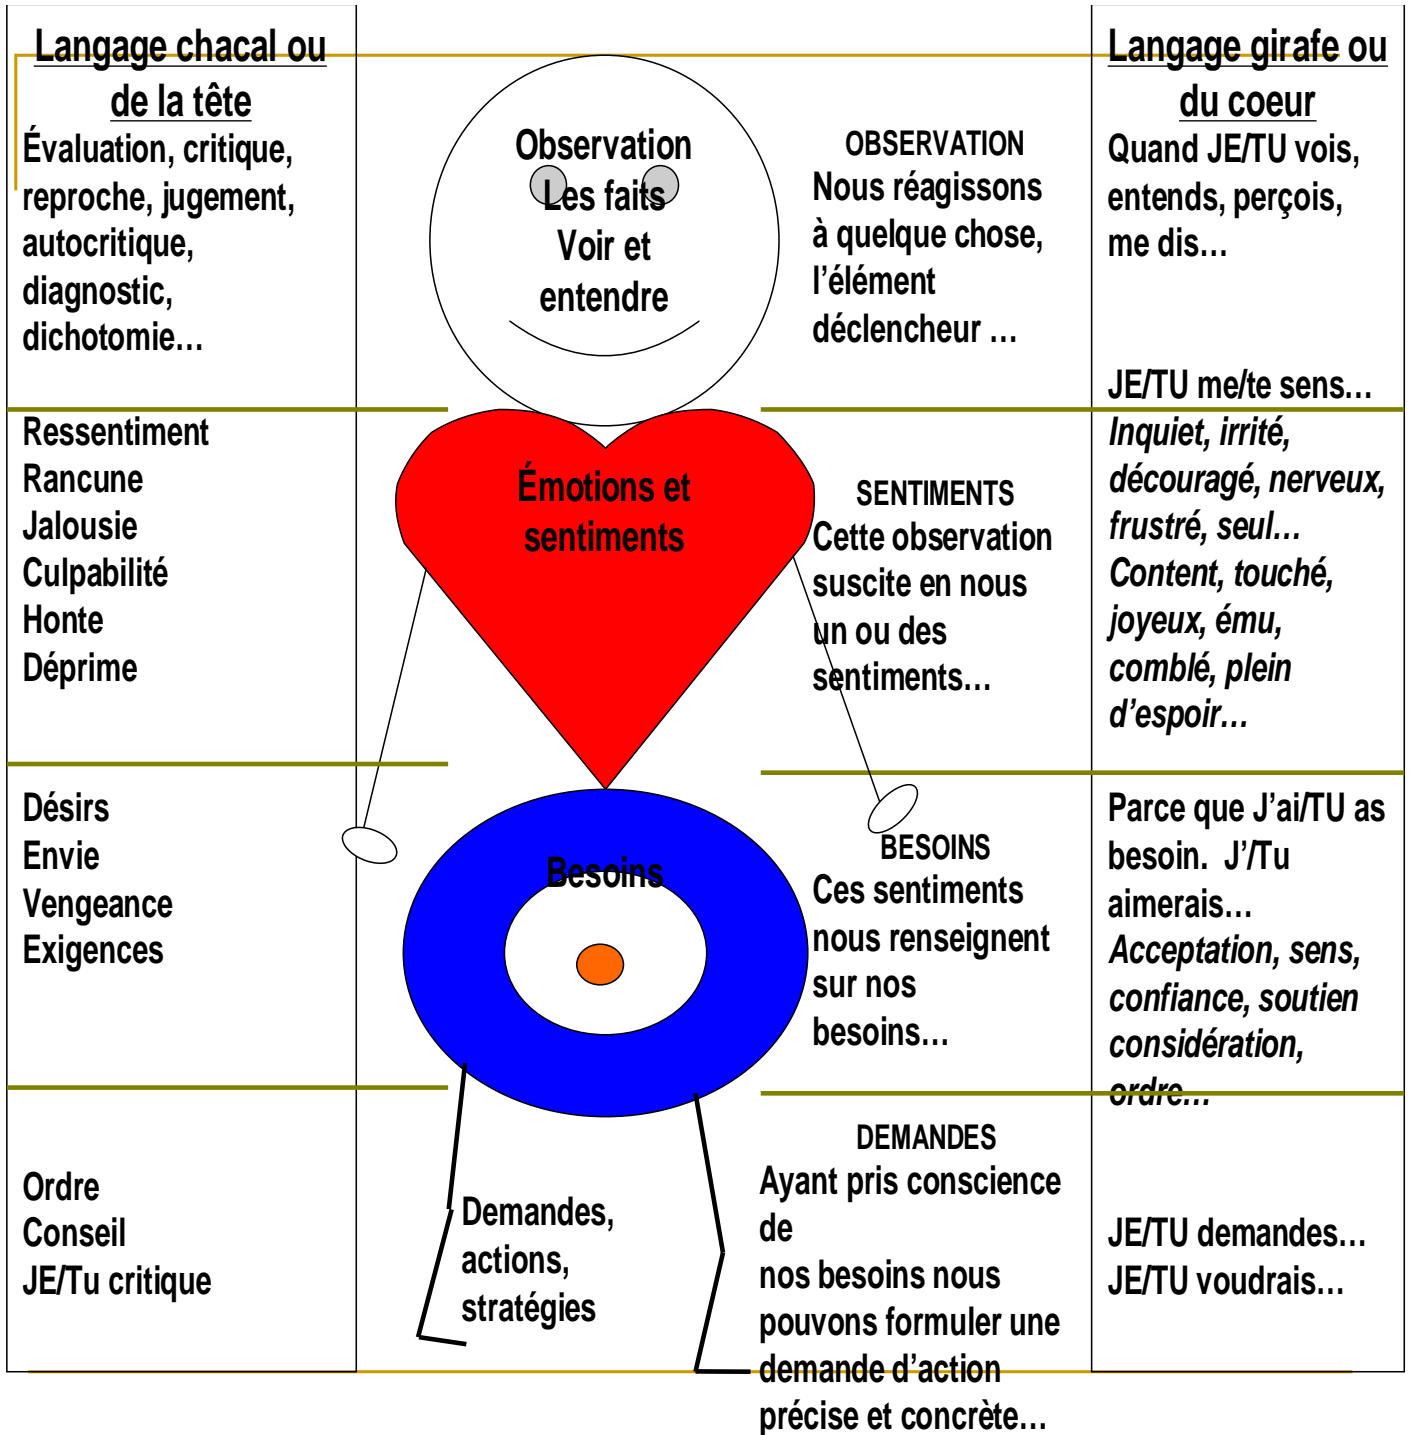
Langage chacal ou de la tête
Évaluation, critique, reproche, jugement, autocritique, diagnostic, dichotomie…

Observation
Les faits
Voir et entendre

OBSERVATION
Nous réagissons à quelque chose, l'élément déclencheur …

Langage girafe ou du coeur
Quand JE/TU vois, entends, perçois, me dis…

JE/TU me/te sens…

Ressentiment
Rancune
Jalousie
Culpabilité
Honte
Déprime

Émotions et sentiments

SENTIMENTS
Cette observation suscite en nous un ou des sentiments…

*Inquiet, irrité, découragé, nerveux, frustré, seul… Content, touché, joyeux, ému, comblé, plein d'espoir…*

Désirs
Envie
Vengeance
Exigences

Besoins

BESOINS
Ces sentiments nous renseignent sur nos besoins…

Parce que J'ai/TU as besoin. J'/Tu aimerais…
*Acceptation, sens, confiance, soutien considération, ordre…*

Ordre
Conseil
JE/Tu critique

Demandes, actions, stratégies

DEMANDES
Ayant pris conscience de nos besoins nous pouvons formuler une demande d'action précise et concrète…

JE/TU demandes…
JE/TU voudrais…